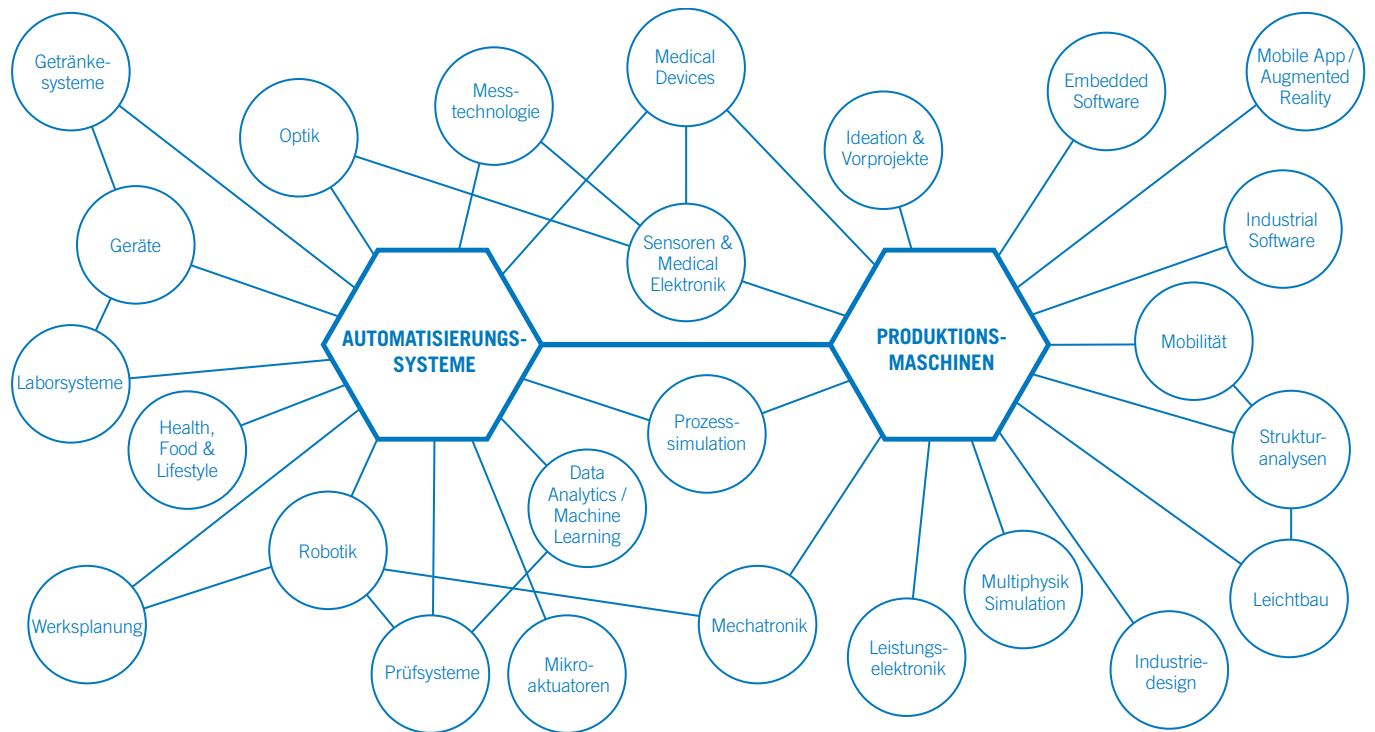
Getränkesysteme

Optik

Messtechnologie

Medical Devices

Ideation & Vorprojekte

Embedded Software

Mobile App / Augmented Reality

Geräte

Sensoren & Medical Elektronik

Industrial Software

AUTOMATISIERUNGSSYSTEME

PRODUKTIONSMASCHINEN

Mobilität

Laborsysteme

Health, Food & Lifestyle

Prozesssimulation

Strukturanalysen

Data Analytics / Machine Learning

Robotik

Leichtbau

Multiphysik Simulation

Werksplanung

Mechatronik

Leistungselektronik

Industriedesign

Prüfsysteme

Mikroaktuatoren